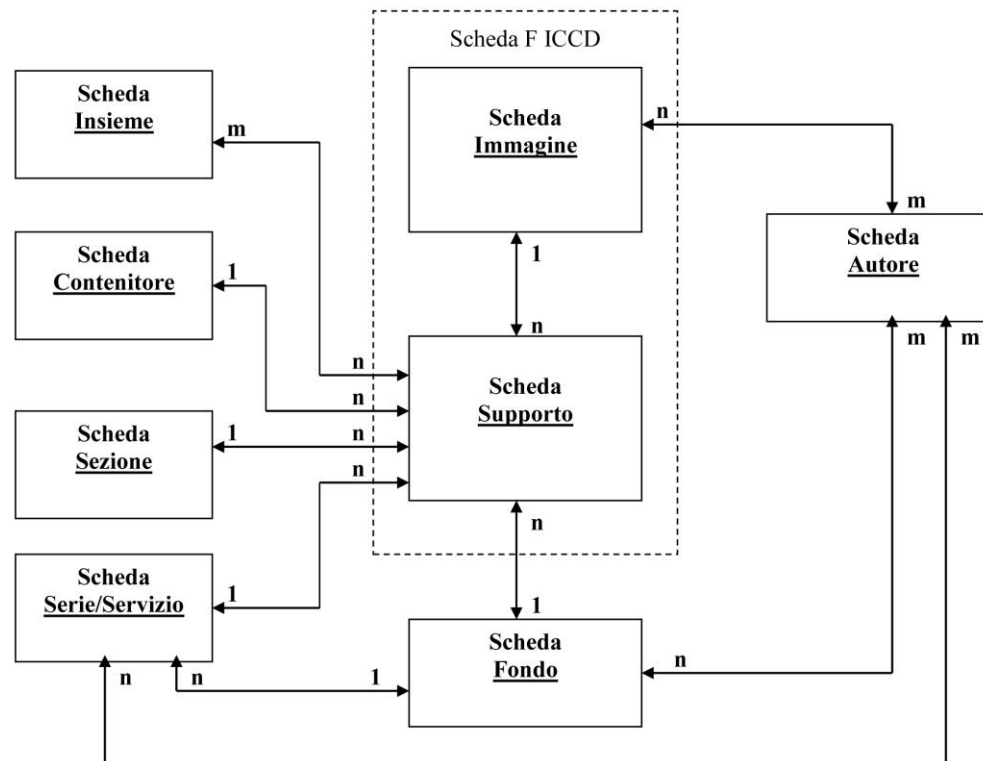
Scheda F ICCD

Scheda
Insieme

m

Scheda
Immagine

n

m

Scheda
Autore

1

Scheda
Contenitore

1

n

m

m

n

n

Scheda
Supporto

Scheda
Sezione

1

n

n

n

Scheda
Serie/Servizio

1

1

Scheda
Fondo

n

n

n

1